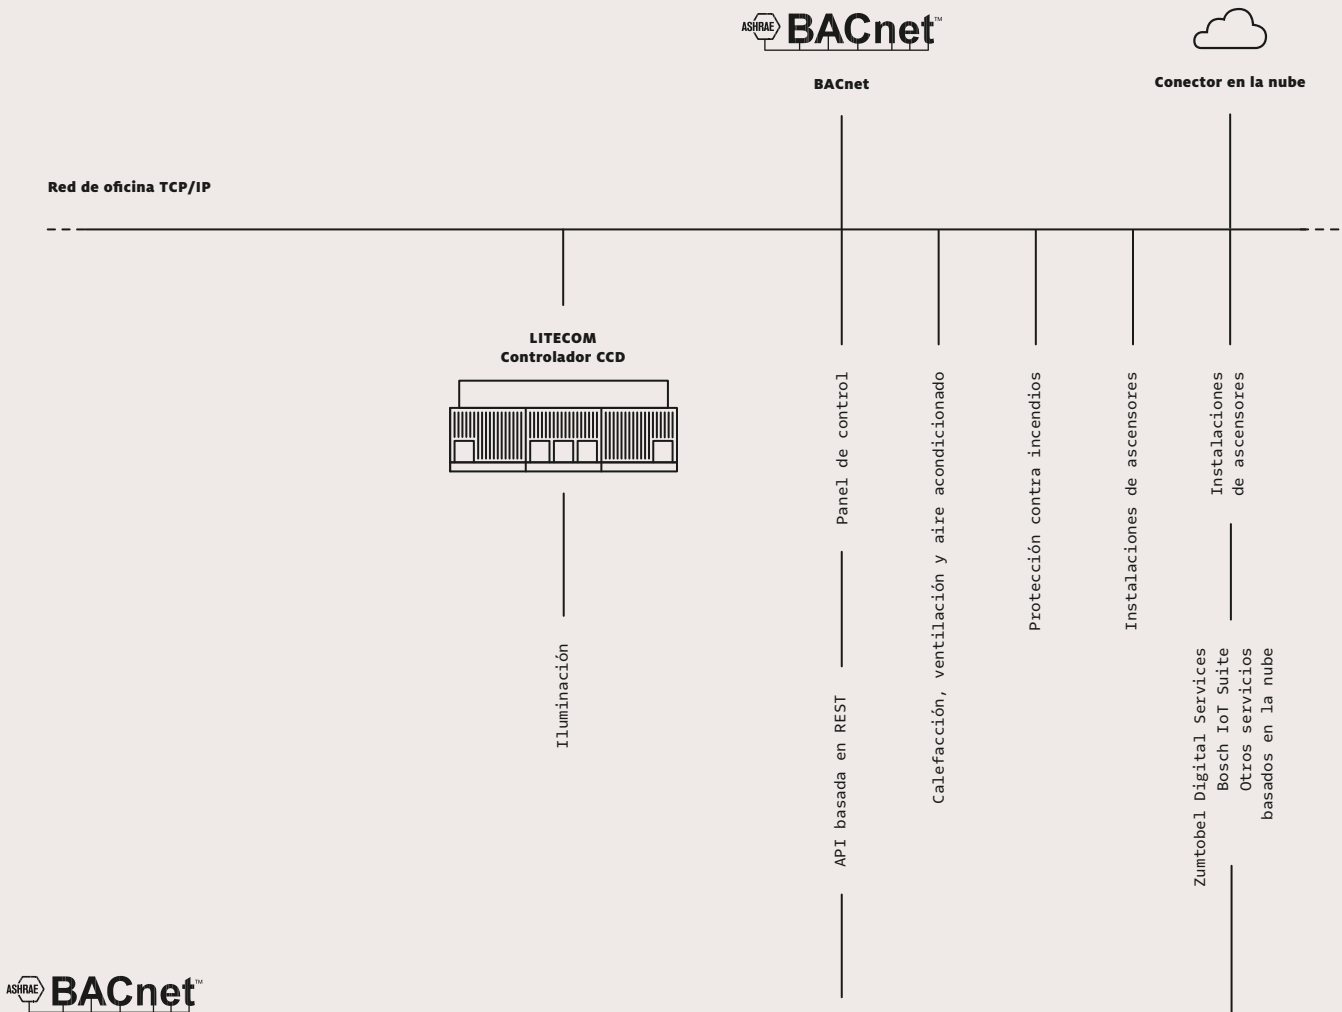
ASHRAE BACnet™

BACnet

Conector en la nube

Red de oficina TCP/IP

LITECOM
Controlador CCD

Iluminación

Panel de control

API basada en REST

Calefacción, ventilación y aire acondicionado

Protección contra incendios

Instalaciones de ascensores

Instalaciones de ascensores

Zumtobel Digital Services
Bosch IoT Suite
Otros servicios basados en la nube

ASHRAE BACnet™